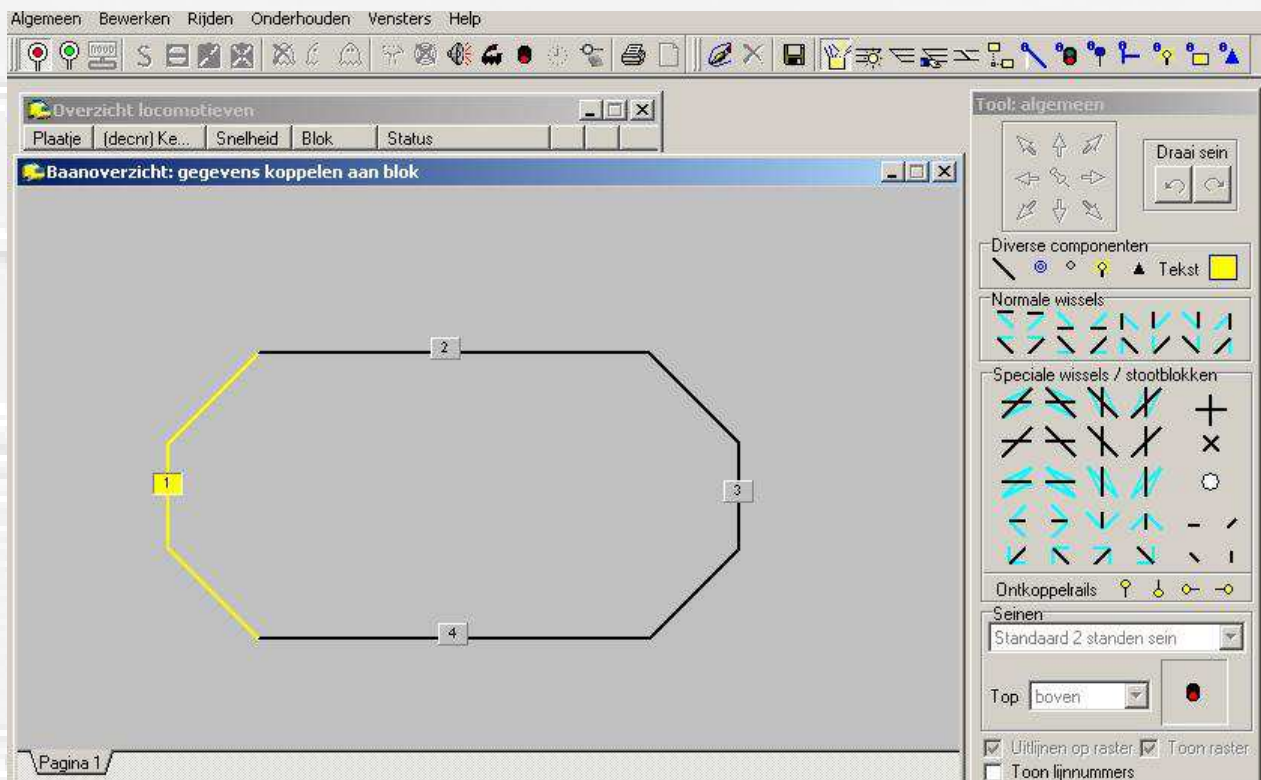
Algemeen Bewerken Rijden Onderhouden Vensters Help

Overzicht locomotieven

| Plaatje | (decnr) Ke... | Snelheid | Blok | Status |
|---|---|---|---|---|

Baanoverzicht: gegevens koppelen aan blok

2

1

3

4

Pagina 1

Tool: algemeen

Draai sein

Diverse componenten

Tekst

Normale wissels

Speciale wissels / stootblokken

Ontkoppelrails

Seinen

Standaard 2 standen sein

Top boven

Uitlijnen op raster Toon raster

Toon lijnnummers